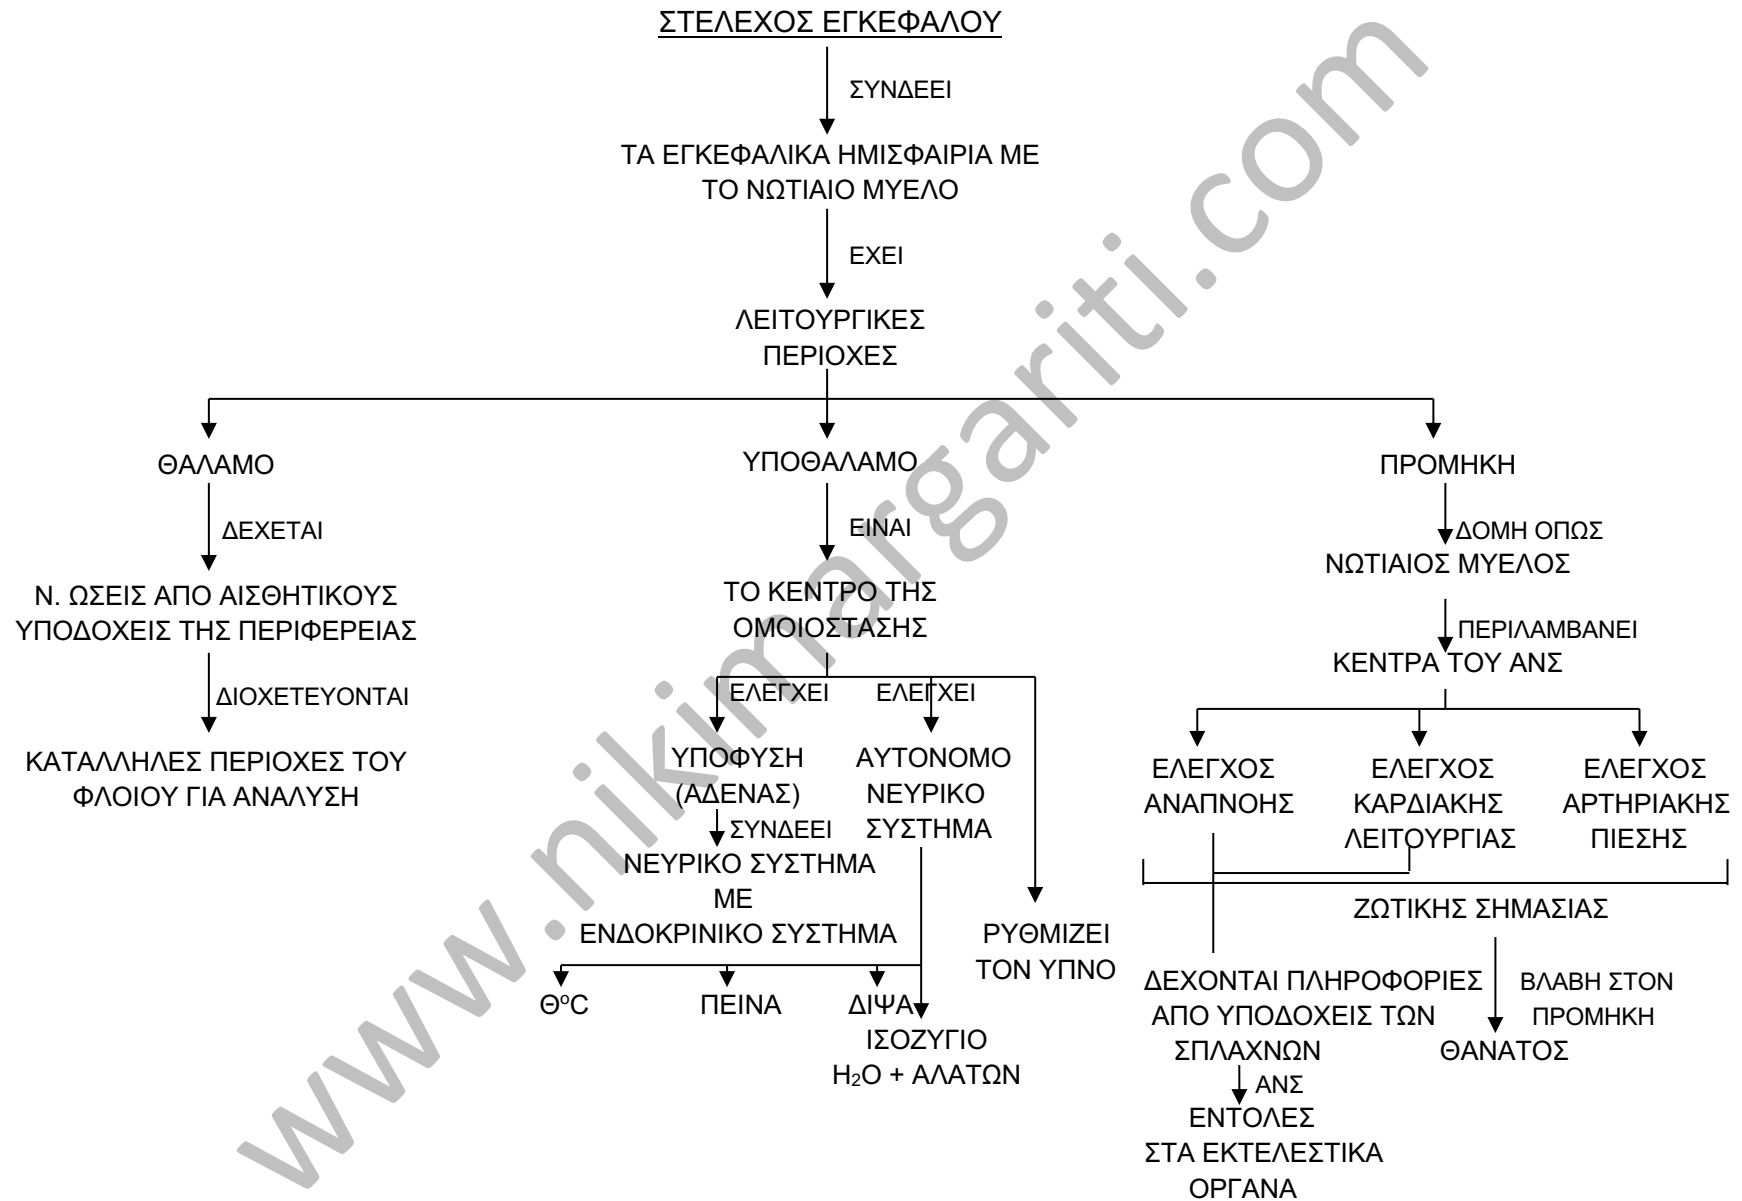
ΣΤΕΛΕΧΟΣ ΕΓΚΕΦΑΛΟΥ

ΣΥΝΔΕΕΙ

ΤΑ ΕΓΚΕΦΑΛΙΚΑ ΗΜΙΣΦΑΙΡΙΑ ΜΕ ΤΟ ΝΩΤΙΑΙΟ ΜΥΕΛΟ

ΕΧΕΙ

ΛΕΙΤΟΥΡΓΙΚΕΣ ΠΕΡΙΟΧΕΣ

ΘΑΛΑΜΟ

ΔΕΧΕΤΑΙ

Ν. ΩΣΕΙΣ ΑΠΟ ΑΙΣΘΗΤΙΚΟΥΣ ΥΠΟΔΟΧΕΙΣ ΤΗΣ ΠΕΡΙΦΕΡΕΙΑΣ

ΔΙΟΧΕΤΕΥΟΝΤΑΙ

ΚΑΤΑΛΛΗΛΕΣ ΠΕΡΙΟΧΕΣ ΤΟΥ ΦΛΟΙΟΥ ΓΙΑ ΑΝΑΛΥΣΗ

ΥΠΟΘΑΛΑΜΟ

ΕΙΝΑΙ

ΤΟ ΚΕΝΤΡΟ ΤΗΣ ΟΜΟΙΟΣΤΑΣΗΣ

ΕΛΕΓΧΕΙ

ΕΛΕΓΧΕΙ

ΥΠΟΦΥΣΗ (ΑΔΕΝΑΣ)

ΣΥΝΔΕΕΙ

ΝΕΥΡΙΚΟ ΣΥΣΤΗΜΑ ΜΕ ΕΝΔΟΚΡΙΝΙΚΟ ΣΥΣΤΗΜΑ

ΑΥΤΟΝΟΜΟ ΝΕΥΡΙΚΟ ΣΥΣΤΗΜΑ

ΡΥΘΜΙΖΕΙ ΤΟΝ ΥΠΝΟ

Θ$^o$C

ΠΕΙΝΑ

ΔΙΨΑ

ΙΣΟΖΥΓΙΟ $H_2O$ + ΑΛΑΤΩΝ

ΠΡΟΜΗΚΗ

ΔΟΜΗ ΟΠΩΣ

ΝΩΤΙΑΙΟΣ ΜΥΕΛΟΣ

ΠΕΡΙΛΑΜΒΑΝΕΙ

ΚΕΝΤΡΑ ΤΟΥ ΑΝΣ

ΕΛΕΓΧΟΣ ΑΝΑΠΝΟΗΣ

ΕΛΕΓΧΟΣ ΚΑΡΔΙΑΚΗΣ ΛΕΙΤΟΥΡΓΙΑΣ

ΕΛΕΓΧΟΣ ΑΡΤΗΡΙΑΚΗΣ ΠΙΕΣΗΣ

ΖΩΤΙΚΗΣ ΣΗΜΑΣΙΑΣ

ΔΕΧΟΝΤΑΙ ΠΛΗΡΟΦΟΡΙΕΣ ΑΠΟ ΥΠΟΔΟΧΕΙΣ ΤΩΝ ΣΠΛΑΧΝΩΝ

ΑΝΣ

ΕΝΤΟΛΕΣ ΣΤΑ ΕΚΤΕΛΕΣΤΙΚΑ ΟΡΓΑΝΑ

ΒΛΑΒΗ ΣΤΟΝ ΠΡΟΜΗΚΗ

ΘΑΝΑΤΟΣ

www.nikimargariti.com